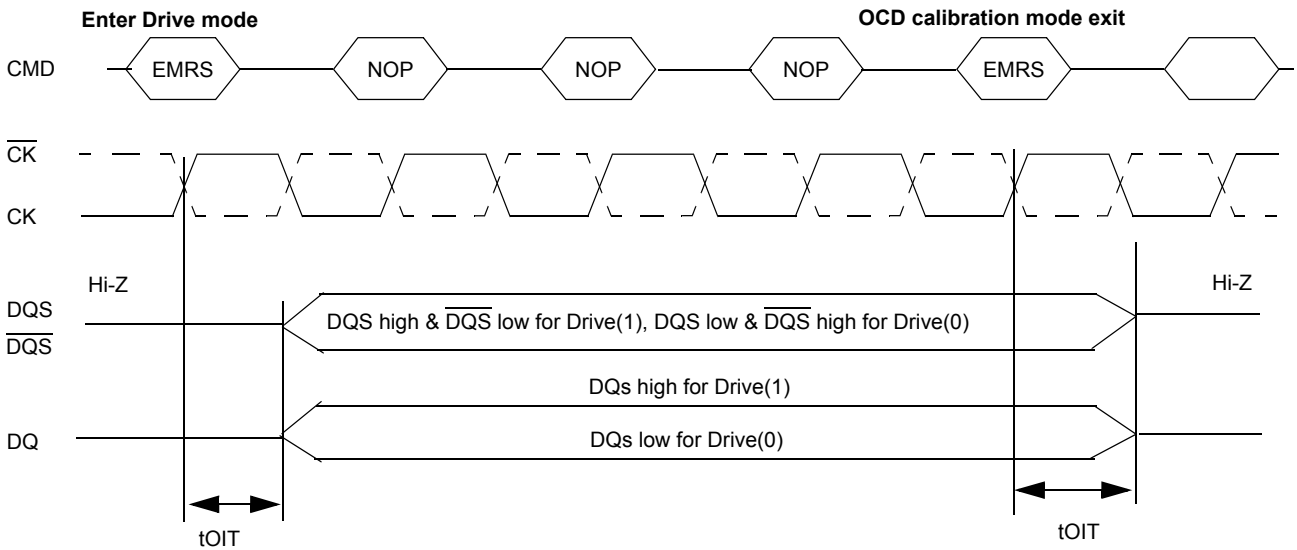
Enter Drive mode

OCD calibration mode exit

CMD EMRS NOP NOP NOP EMRS

$\overline{CK}$

CK

Hi-Z

Hi-Z

DQS

$\overline{DQS}$

DQS high & $\overline{DQS}$ low for Drive(1), DQS low & $\overline{DQS}$ high for Drive(0)

DQs high for Drive(1)

DQ

DQs low for Drive(0)

tOIT

tOIT